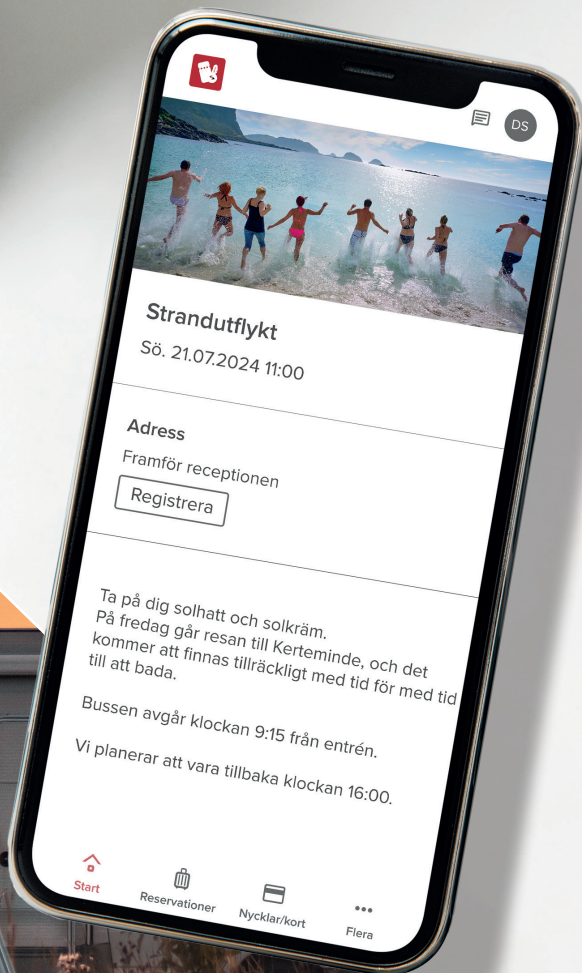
DS

Strandutflykt
Sö. 21.07.2024 11:00

Adress
Framför receptionen
Registrera

Ta på dig solhatt och solkräm.
På fredag går resan till Kerteminde, och det kommer att finnas tillräckligt med tid för med tid till att bada.

Bussen avgår klockan 9:15 från entrén.

Vi planerar att vara tillbaka klockan 16:00.

Start
Reservationer
Nycklar/kort
Flera